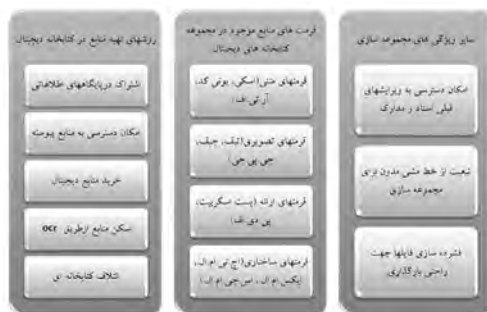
سایر ویژگی های مجموعه سازی

امکان دسترسی به ویرایشهای قبلی اسناد و مدارک

تبعیت از خط مشی مدون برای مجموعه سازی

فشرده سازی فایلها جهت راحتی بارگذاری

فرمت های منابع موجود در مجموعه کتابخانه های دیجیتال

فرمتهای متنی (اسکی، یونی کد، آر تی اف)

فرمتهای تصویری (تیف، جیف، جی پی جی)

فرمتهای ارائه (پست اسکریپت، پی دی اف)

فرمتهای ساختاری (اچ تی ام ال، ایکس ام ال، اس جی ام ال)

روشهای تهیه منابع در کتابخانه دیجیتال

اشتراک درپایگاههای اطلاعاتی

امکان دسترسی به منابع پیوسته

خرید منابع دیجیتال

اسکن منابع ازطریق OCR

ائتلاف کتابخانه ای